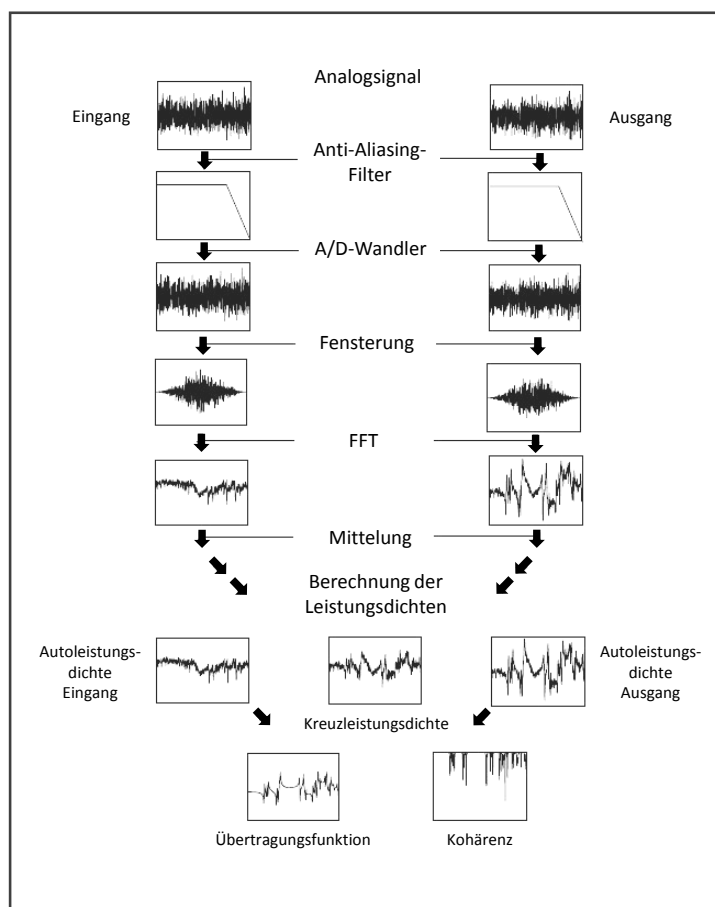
Analogsignal

Eingang

Ausgang

Anti-Aliasing-Filter

A/D-Wandler

Fensterung

FFT

Mittelung

Berechnung der Leistungsdichten

Autoleistungsdichte Eingang

Autoleistungsdichte Ausgang

Kreuzleistungdichte

Übertragungsfunktion

Kohärenz